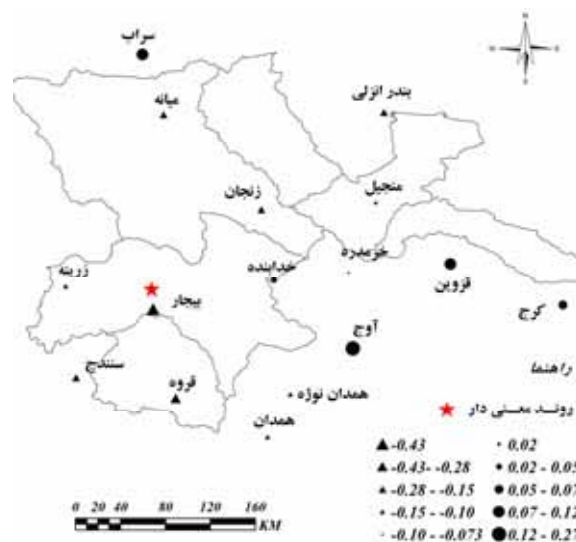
سراب
میانه
بندر انزلی
زنجان
منجیل
خرمدره
خدابنده
زرینه
بیجار
قزوین
کرج
آوج
سنندج
قروه
همدان نوژه
همدان
راهنما
روند معنی دار
-0.43
-0.43 - -0.28
-0.28 - -0.15
-0.15 - -0.10
-0.10 - -0.073
0.02
0.02 - 0.0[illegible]
0.05 - 0.0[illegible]
0.07 - 0.1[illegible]
0.12 - 0.2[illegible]
0 20 40 80 120 160
KM